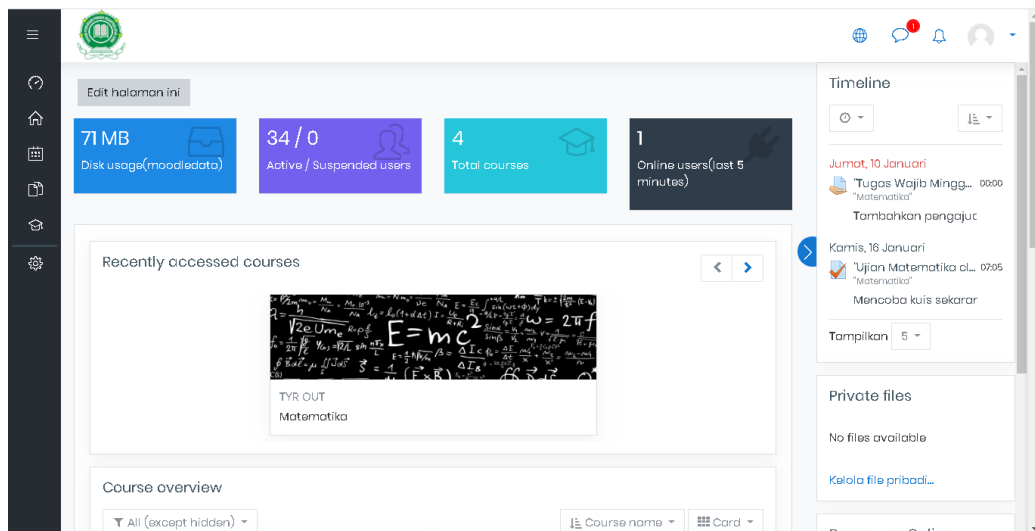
1

Edit halaman ini

71 MB
Disk usage(moodledata)

34 / 0
Active / Suspended users

4
Total courses

1
Online users(last 5 minutes)

Recently accessed courses

$E=mc^2$

TYR OUT
Matematika

Course overview

All (except hidden)

Course name

Card

Timeline

Jumat, 10 Januari
"Tugas Wajib Mingg... 00:00
"Matematika"
Tambahkan pengajuc

Kamis, 16 Januari
"Ujian Matematika cl... 07:05
"Matematika"
Mencoba kuis sekarar

Tampilkan 5

Private files

No files available

Kelola file pribadi...